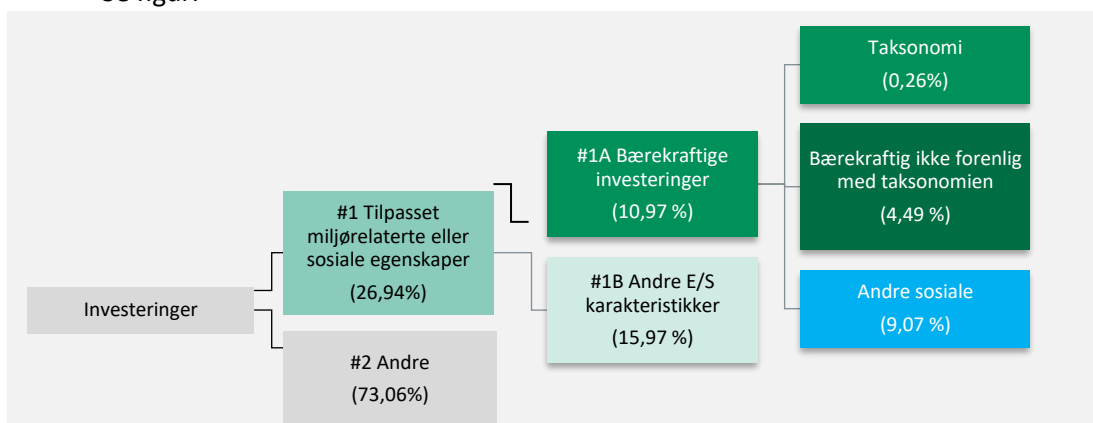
Investeringer

#1 Tilpasset miljørelaterte eller sosiale egenskaper (26,94%)

#2 Andre (73,06%)

#1A Bærekraftige investeringer (10,97 %)

#1B Andre E/S karakteristikker (15,97 %)

Taksonomi (0,26%)

Bærekraftig ikke forenlig med taksonomien (4,49 %)

Andre sosiale (9,07 %)